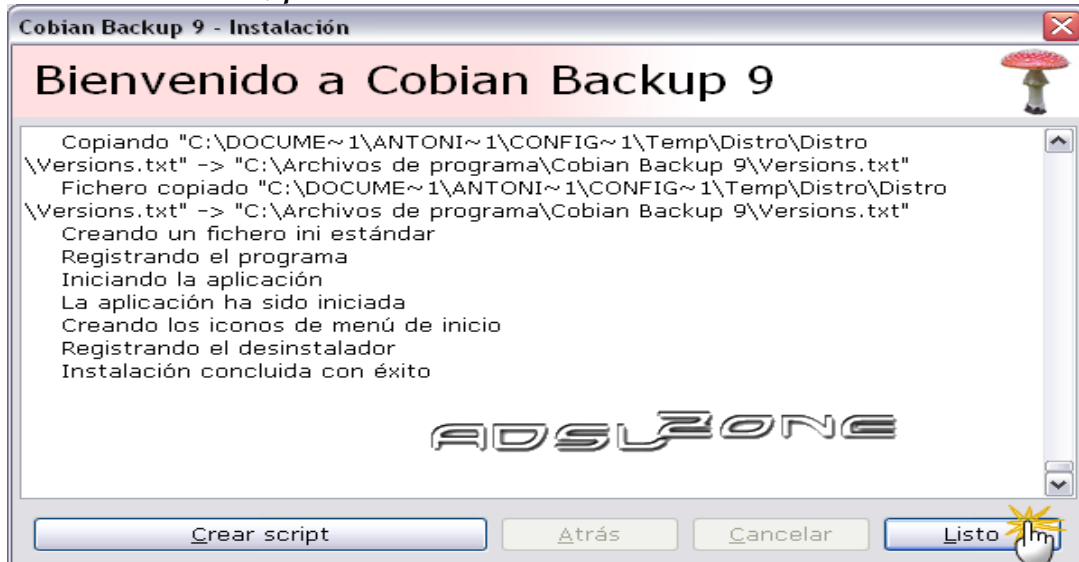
Cobian Backup 9 - Instalación

Bienvenido a Cobian Backup 9

Copiando "C:\DOCUME~1\ANTONI~1\CONFIG~1\Temp\Distro\Distro\Versions.txt" -> "C:\Archivos de programa\Cobian Backup 9\Versions.txt"
Fichero copiado "C:\DOCUME~1\ANTONI~1\CONFIG~1\Temp\Distro\Distro\Versions.txt" -> "C:\Archivos de programa\Cobian Backup 9\Versions.txt"
Creando un fichero ini estándar
Registrando el programa
Iniciando la aplicación
La aplicación ha sido iniciada
Creando los iconos de menú de inicio
Registrando el desinstalador
Instalación concluida con éxito

ADSLZONE

Crear script | Atrás | Cancelar | Listo